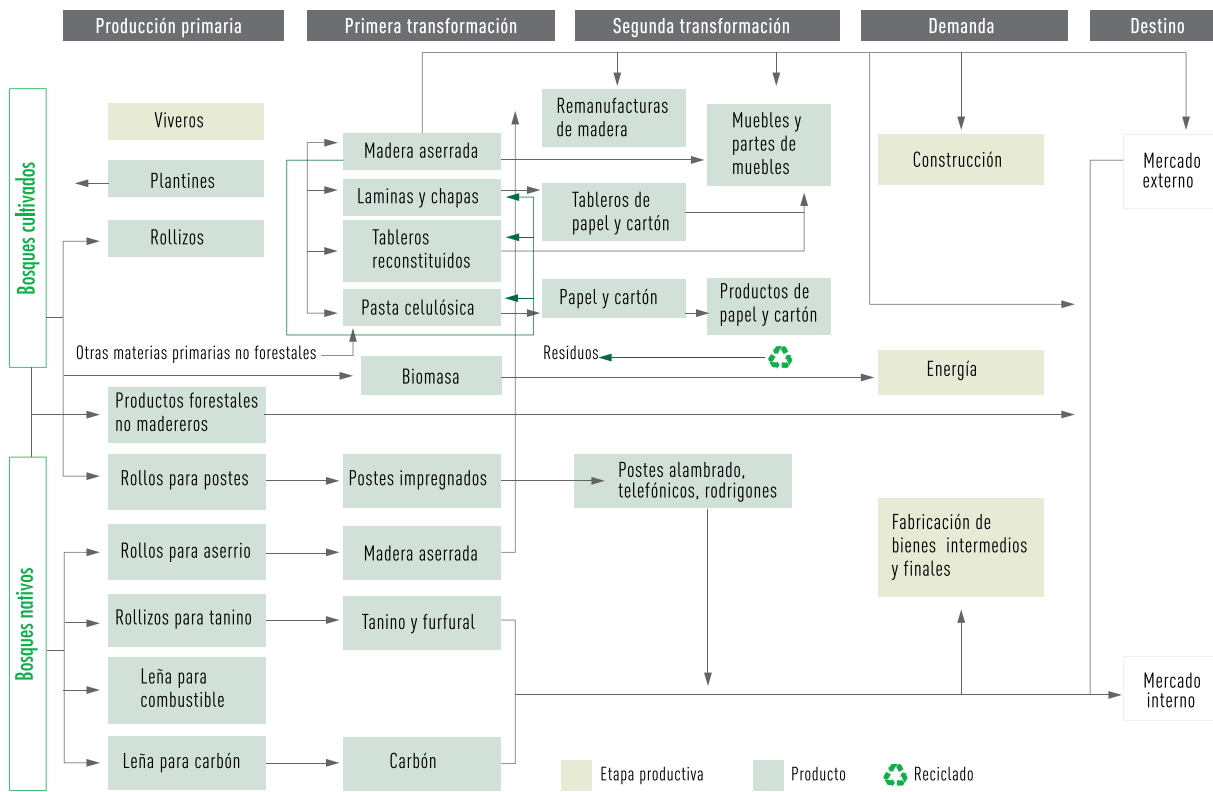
Producción primaria

Primera transformación

Segunda transformación

Demanda

Destino

Bosques cultivados

Viveros

Plantines

Rollizos

Madera aserrada

Laminas y chapas

Tableros reconstituidos

Pasta celulósica

Remanufacturas de madera

Muebles y partes de muebles

Tableros de papel y cartón

Papel y cartón

Productos de papel y cartón

Construcción

Mercado externo

Otras materias primarias no forestales

Residuos

Biomasa

Energía

Productos forestales no madereros

Bosques nativos

Rollos para postes

Postes impregnados

Postes alambrado, telefónicos, rodrigones

Rollos para aserrio

Madera aserrada

Fabricación de bienes intermedios y finales

Rollizos para tanino

Tanino y furfural

Leña para combustible

Leña para carbón

Carbón

Mercado interno

Etapa productiva

Producto

Reciclado